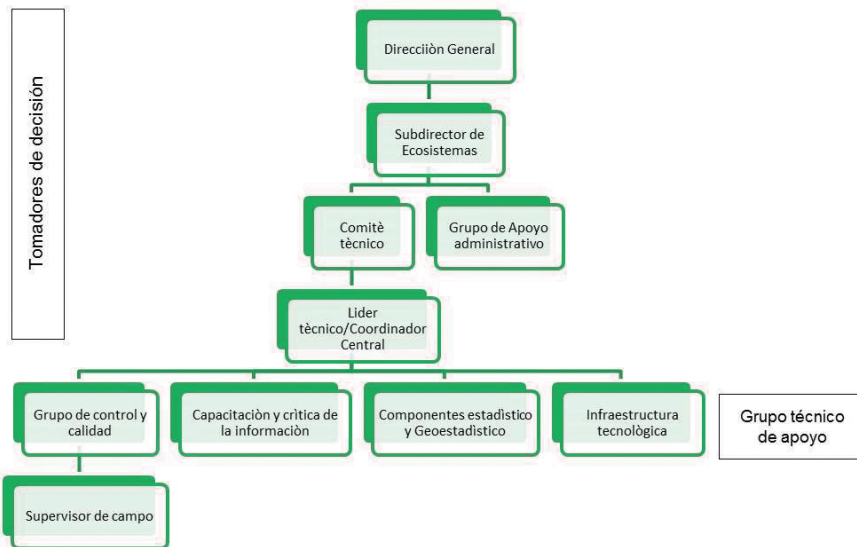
Tomadores de decisión

Direcciìon General

Subdirector de Ecosistemas

Comitè tècnico

Grupo de Apoyo administrativo

Lider tècnico/Coordinador Central

Grupo de control y calidad

Capacitaciòn y crìtica de la informaciòn

Componentes estadìstico y Geoestadìstico

Infraestructura tecnològica

Grupo técnico de apoyo

Supervisor de campo